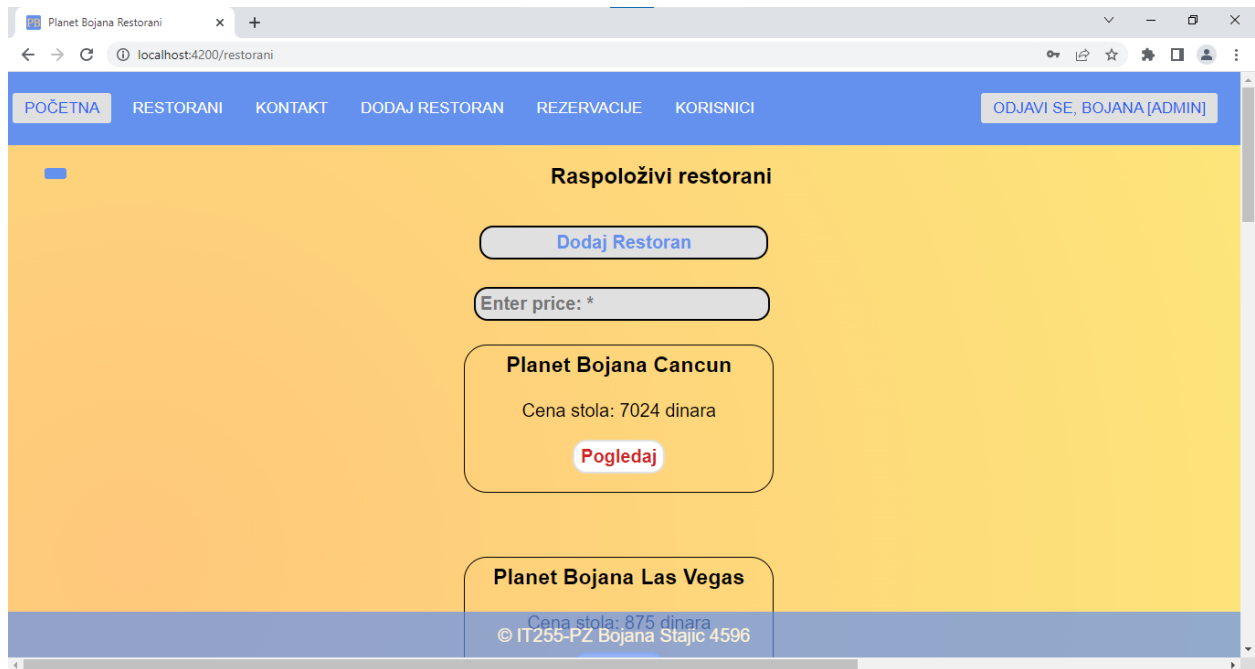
PB Planet Bojana Restorani ×
+

localhost:4200/restorani

POČETNA RESTORANI KONTAKT DODAJ RESTORAN REZERVACIJE KORISNICI

ODJAVI SE, BOJANA [ADMIN]

Raspoloživi restorani

Dodaj Restoran

Enter price: *

Planet Bojana Cancun

Cena stola: 7024 dinara

Pogledaj

Planet Bojana Las Vegas

Cena stola: 875 dinara

© IT255-PZ Bojana Stajic 4596